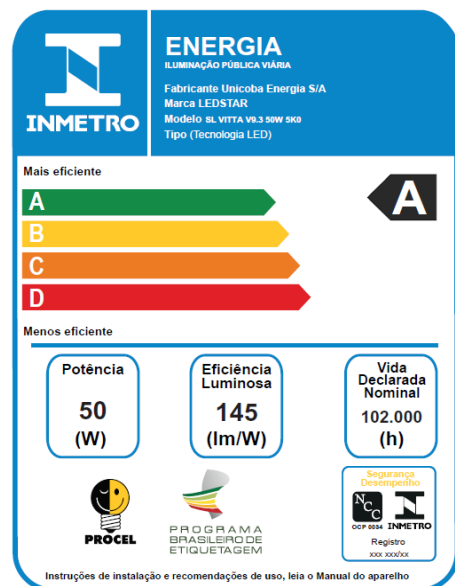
INMETRO

ENERGIA
ILUMINAÇÃO PÚBLICA VIÁRIA

Fabricante Unicoba Energia S/A
Marca LEDSTAR
Modelo SL VITTA V9.3 50W 5K0
Tipo (Tecnologia LED)

Mais eficiente

A
B
C
D

A

Menos eficiente

Potência
50
(W)

Eficiência Luminosa
145
(lm/W)

Vida Declarada Nominal
102.000
(h)

PROCEL

PROGRAMA BRASILEIRO DE ETIQUETAGEM

Segurança Desempenho
NCC
OCP 0034
INMETRO
Registro
xxx xxx/xx

Instruções de instalação e recomendações de uso, leia o Manual do aparelho